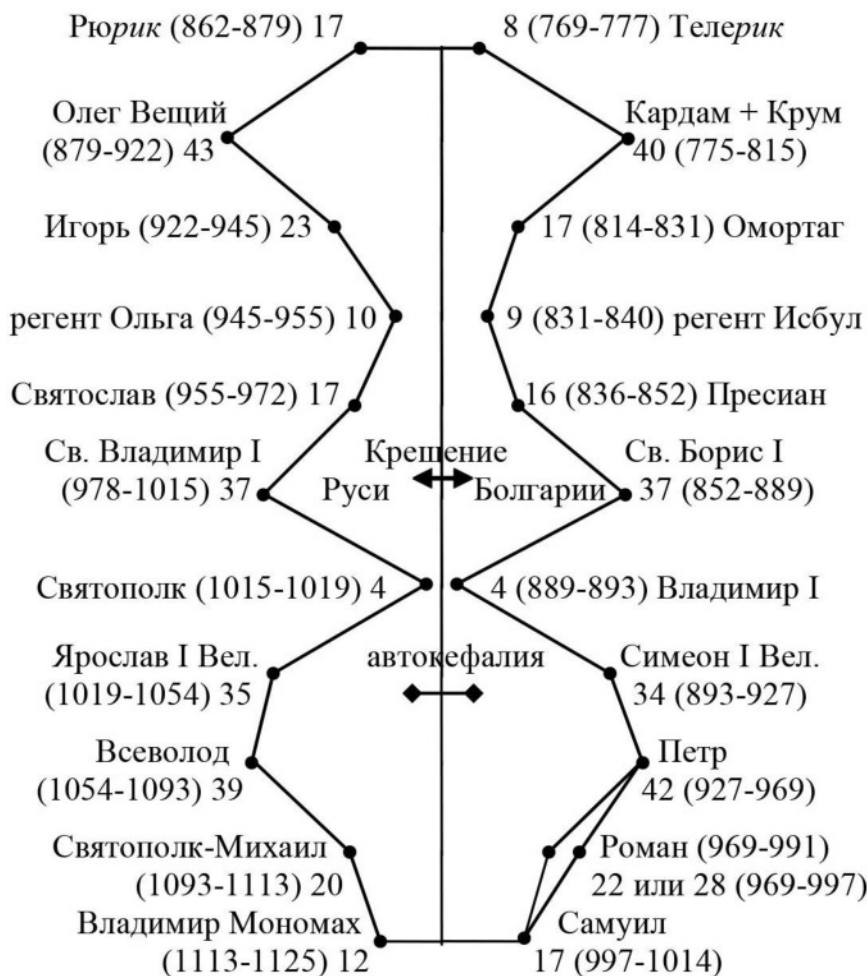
Рюрик (862-879) 17

8 (769-777) Телерик

Олег Вещий (879-922) 43

Кардам + Крум 40 (775-815)

Игорь (922-945) 23

17 (814-831) Омортаг

регент Ольга (945-955) 10

9 (831-840) регент Исбул

Святослав (955-972) 17

16 (836-852) Пресиан

Св. Владимир I (978-1015) 37

Крещение Руси Болгарии

Св. Борис I 37 (852-889)

Святополк (1015-1019) 4

4 (889-893) Владимир I

Ярослав I Вел. (1019-1054) 35

автокефалия

Симеон I Вел. 34 (893-927)

Всеволод (1054-1093) 39

Петр 42 (927-969)

Святополк-Михаил (1093-1113) 20

Роман (969-991) 22 или 28 (969-997)

Владимир Мономах (1113-1125) 12

Самуил 17 (997-1014)